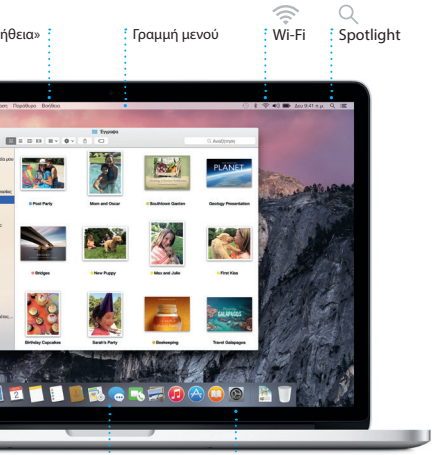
ήθεια»

Γραμμή μενού

Wi-Fi

Spotlight

Παράθυρο Βοήθεια

Έγγραφα

Αναζήτηση

Pool Party

Mom and Oscar

Southdown Garden

Geology Presentation

PLANET

Bridges

New Puppy

Max and Julie

First Kiss

Birthday Cupcakes

Sarah's Party

Beekeeping

Travel Galapagos